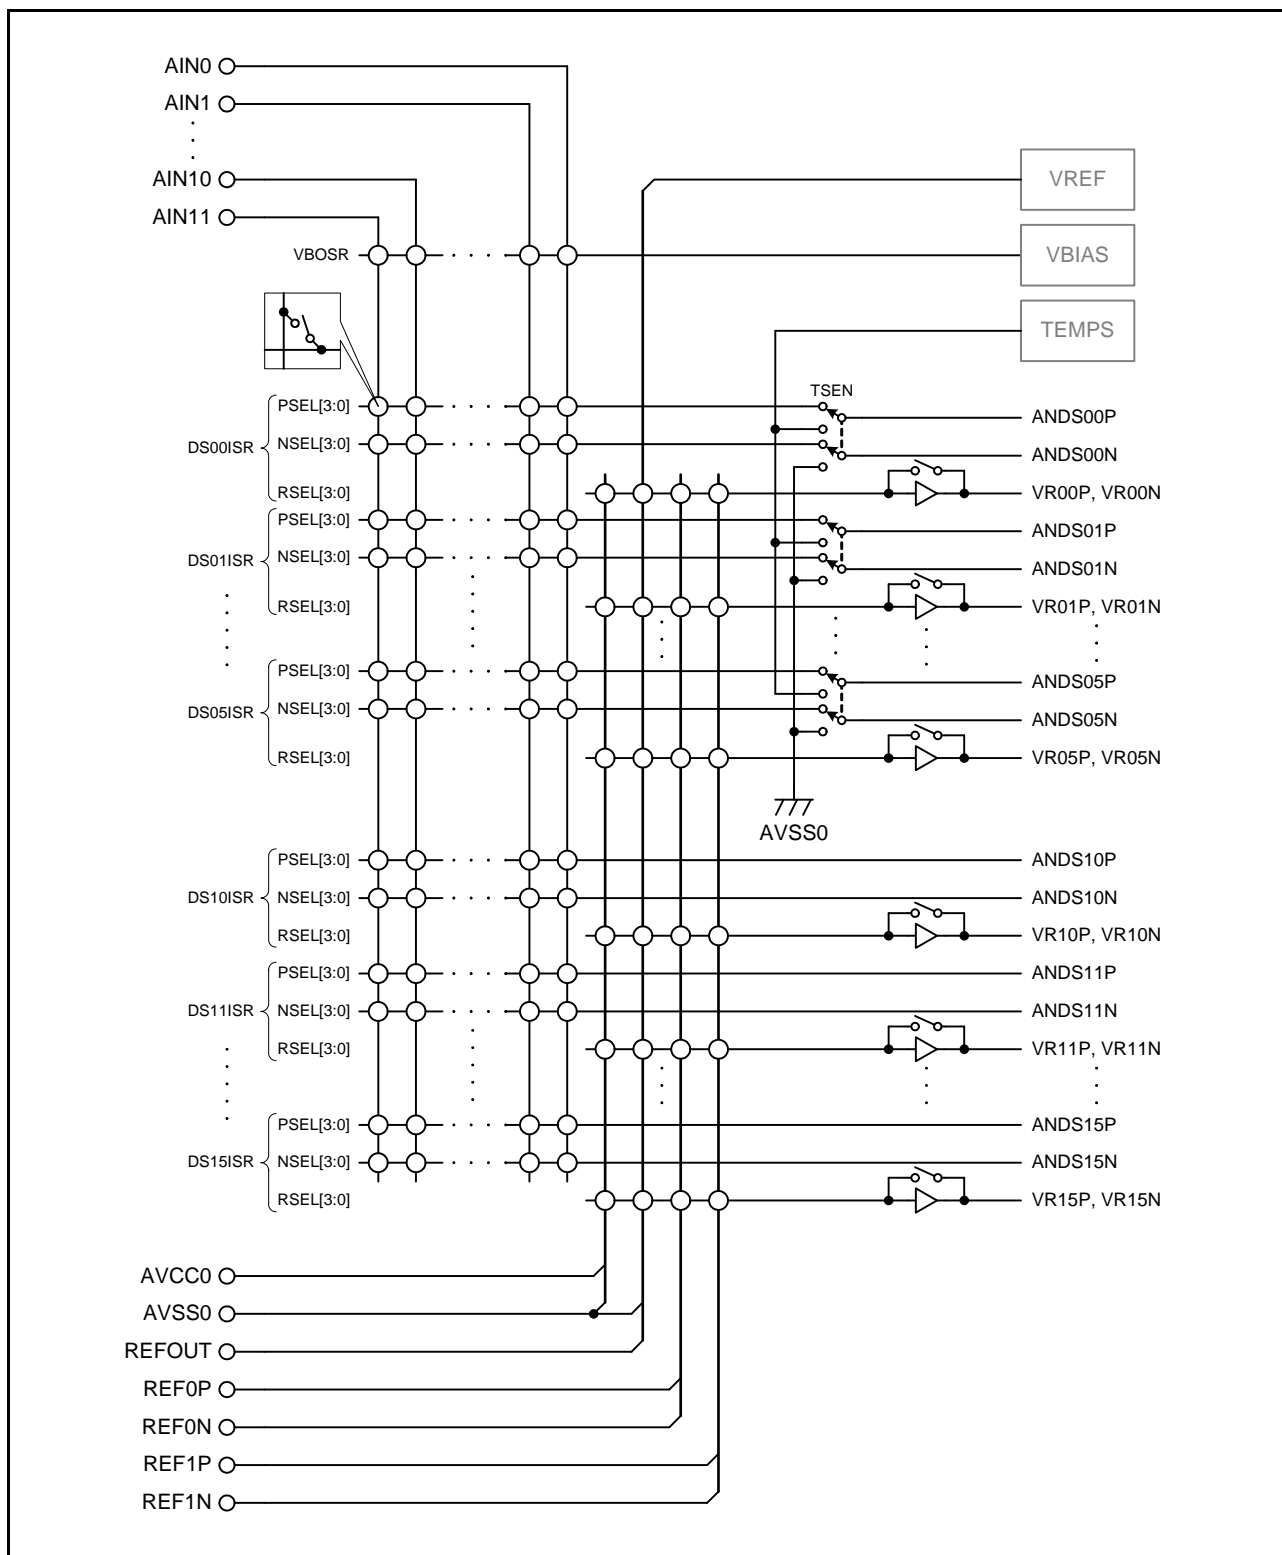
AIN0
AIN1
AIN10
AIN11
VREF
VBIAS
VBOSR
TEMPS
TSEN
DS00ISR
PSEL[3:0]
NSEL[3:0]
RSEL[3:0]
ANDS00P
ANDS00N
VR00P, VR00N
DS01ISR
PSEL[3:0]
NSEL[3:0]
RSEL[3:0]
ANDS01P
ANDS01N
VR01P, VR01N
DS05ISR
PSEL[3:0]
NSEL[3:0]
RSEL[3:0]
ANDS05P
ANDS05N
VR05P, VR05N
AVSS0
DS10ISR
PSEL[3:0]
NSEL[3:0]
RSEL[3:0]
ANDS10P
ANDS10N
VR10P, VR10N
DS11ISR
PSEL[3:0]
NSEL[3:0]
RSEL[3:0]
ANDS11P
ANDS11N
VR11P, VR11N
DS15ISR
PSEL[3:0]
NSEL[3:0]
RSEL[3:0]
ANDS15P
ANDS15N
VR15P, VR15N
AVCC0
AVSS0
REFOUT
REF0P
REF0N
REF1P
REF1N